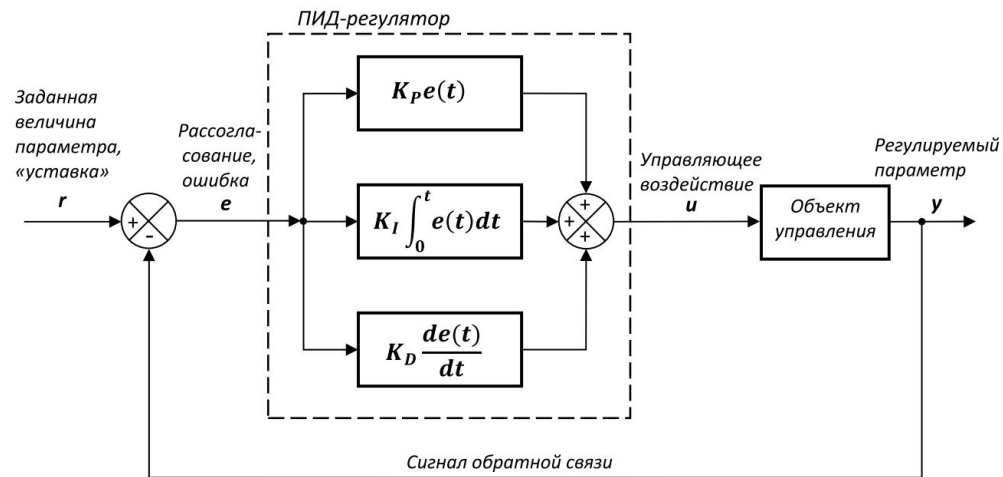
ПИД-регулятор

Заданная величина параметра, «уставка»

r

+

-

Рассогласование, ошибка

e

$K_P e(t)$

$K_I \int_0^t e(t)dt$

$K_D \frac{de(t)}{dt}$

+

+

+

Управляющее воздействие

u

Объект управления

Регулируемый параметр

y

Сигнал обратной связи